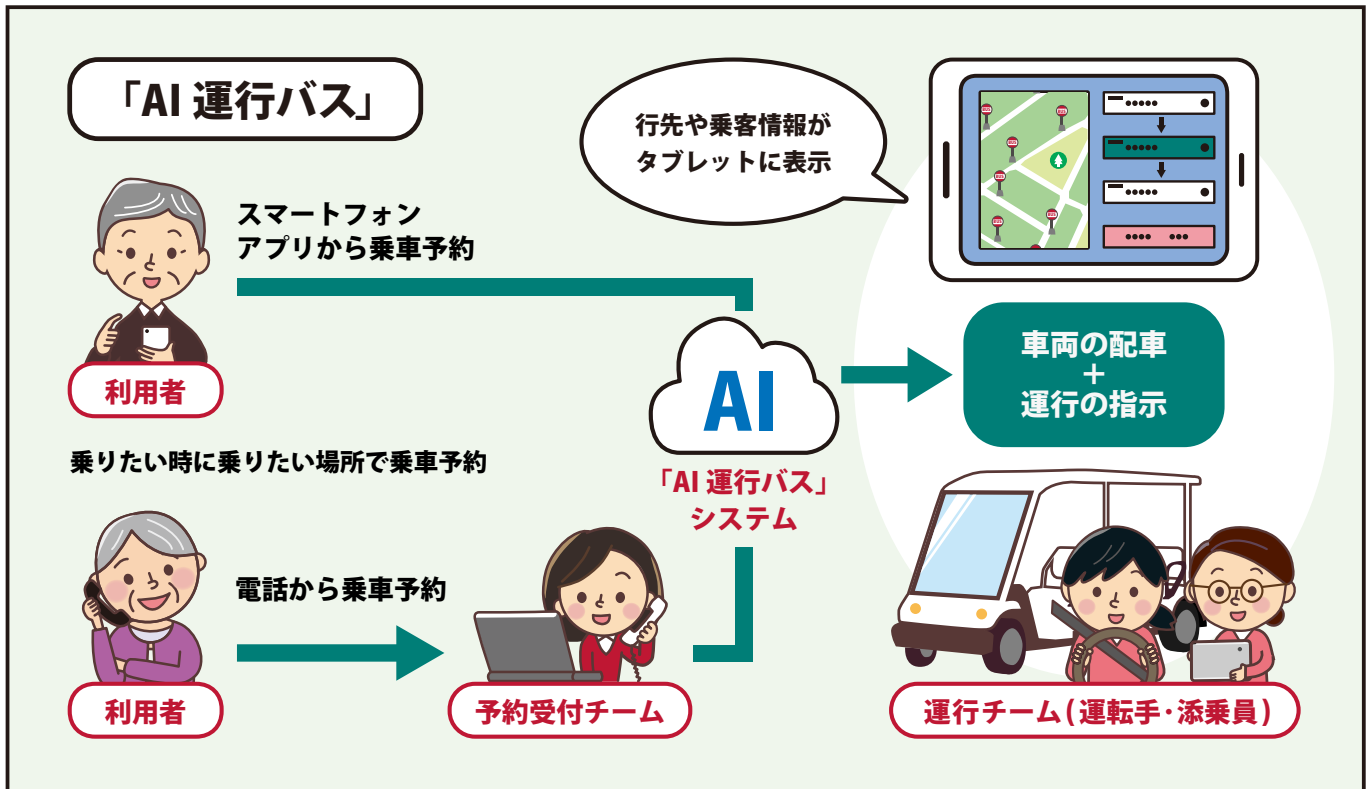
「AI 運行バス」

行先や乗客情報がタブレットに表示

スマートフォンアプリから乗車予約

利用者

AI

車両の配車
＋
運行の指示

乗りたい時に乗りたい場所で乗車予約

「AI 運行バス」システム

電話から乗車予約

利用者

予約受付チーム

運行チーム（運転手・添乗員）